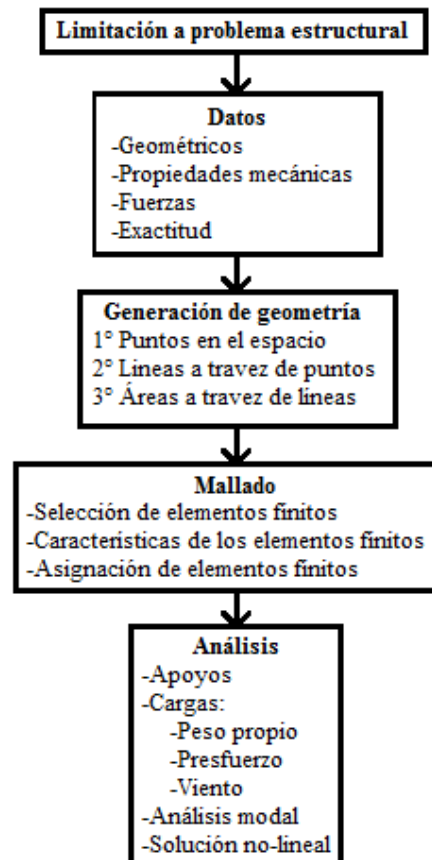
Limitación a problema estructural

Datos
-Geométricos
-Propiedades mecánicas
-Fuerzas
-Exactitud

Generación de geometría
1° Puntos en el espacio
2° Lineas a travez de puntos
3° Áreas a travez de lineas

Mallado
-Selección de elementos finitos
-Caracteristicas de los elementos finitos
-Asignación de elementos finitos

Análisis
-Apoyos
-Cargas:
-Peso propio
-Presfuerzo
-Viento
-Análisis modal
-Solución no-lineal